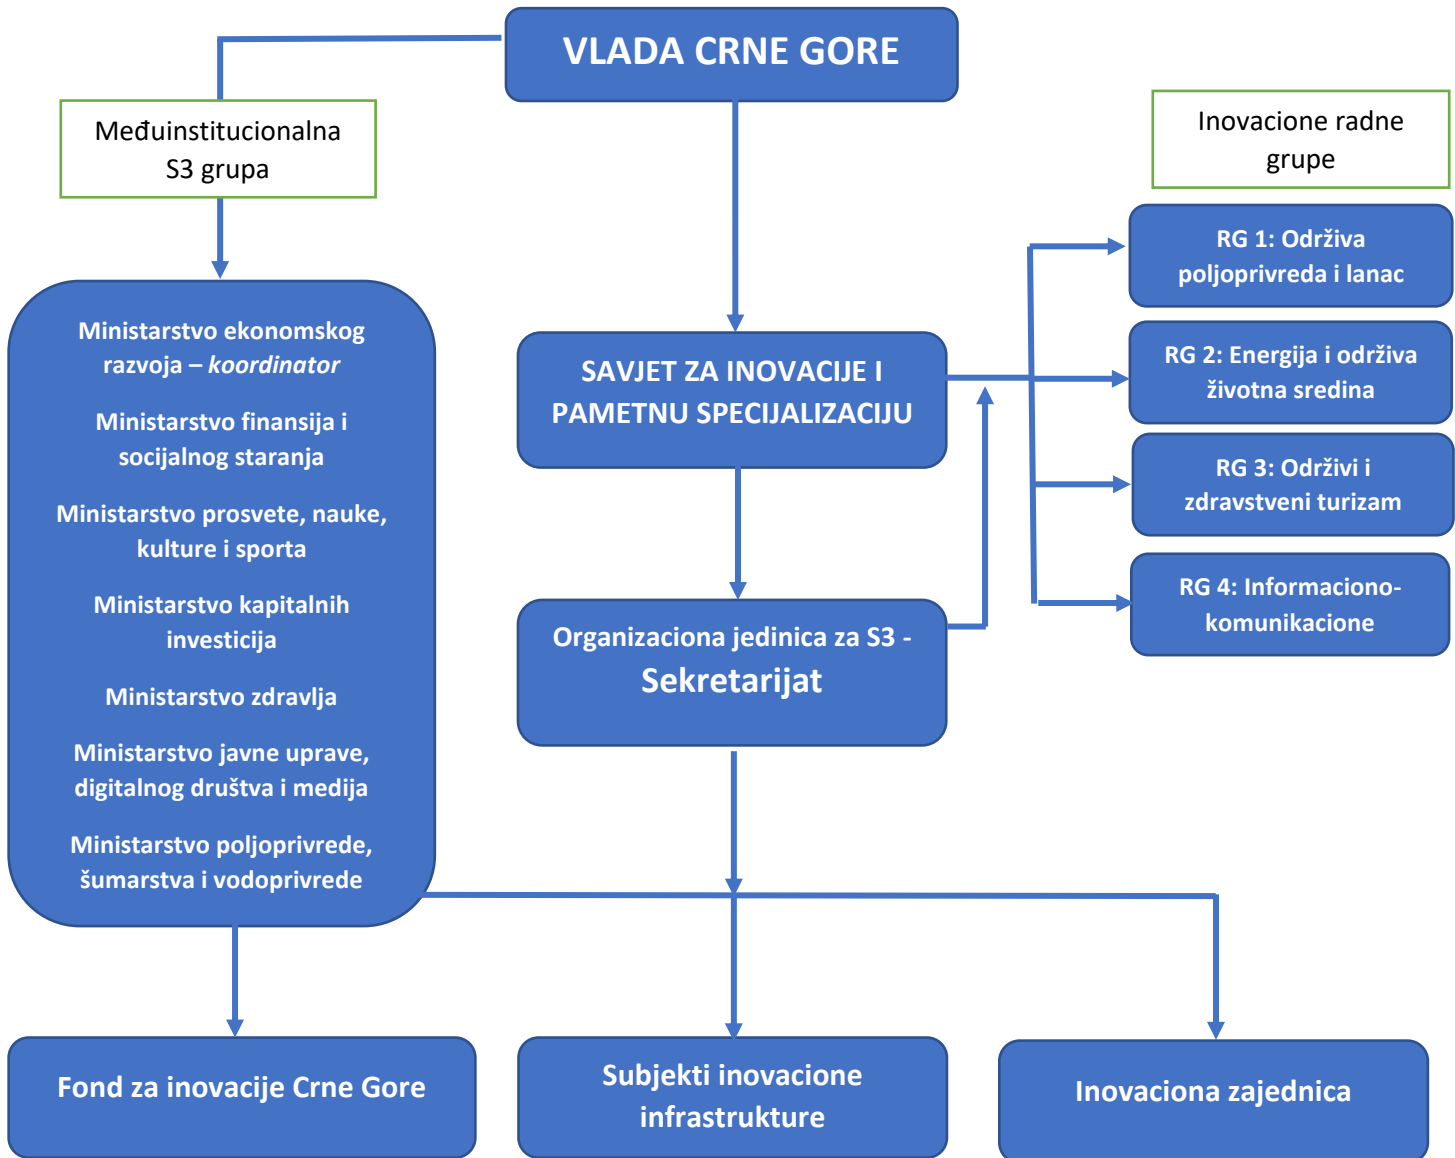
VLADA CRNE GORE

Međuinstitucionalna S3 grupa

Inovacione radne grupe

RG 1: Održiva poljoprivreda i lanac

RG 2: Energija i održiva životna sredina

RG 3: Održivi i zdravstveni turizam

RG 4: Informaciono-komunikacione

Ministarstvo ekonomskog razvoja – *koordinator*

Ministarstvo finansija i socijalnog staranja

Ministarstvo prosvete, nauke, kulture i sporta

Ministarstvo kapitalnih investicija

Ministarstvo zdravlja

Ministarstvo javne uprave, digitalnog društva i medija

Ministarstvo poljoprivrede, šumarstva i vodoprivrede

SAVJET ZA INOVACIJE I PAMETNU SPECIJALIZACIJU

Organizaciona jedinica za S3 - Sekretarijat

Fond za inovacije Crne Gore

Subjekti inovacione infrastrukture

Inovaciona zajednica